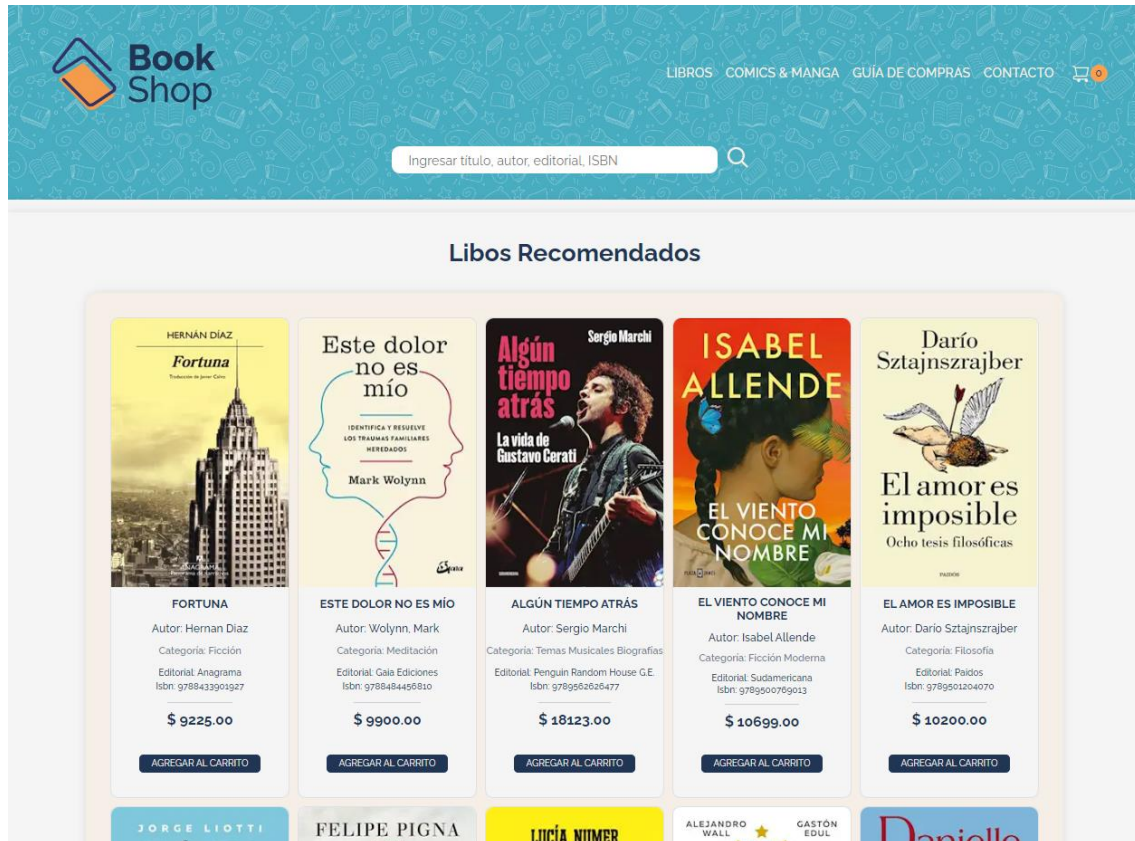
Book Shop

LIBROS COMICS & MANGA GUÍA DE COMPRAS CONTACTO 0

Ingresar título, autor, editorial, ISBN

Libos Recomendados

HERNÁN DÍAZ
Fortuna
Traducción de Javier Calvo
ANAGRAMA

FORTUNA
Autor: Hernan Diaz
Categoría: Ficción
Editorial: Anagrama
Isbn: 9788433901927
$ 9225.00
AGREGAR AL CARRITO

Este dolor no es mío
IDENTIFICA Y RESUELVE LOS TRAUMAS FAMILIARES HEREDADOS
Mark Wolynn
Gaia

ESTE DOLOR NO ES MÍO
Autor: Wolynn, Mark
Categoría: Meditación
Editorial: Gaia Ediciones
Isbn: 9788484456810
$ 9900.00
AGREGAR AL CARRITO

Sergio Marchi
Algún tiempo atrás
La vida de Gustavo Cerati

ALGÚN TIEMPO ATRÁS
Autor: Sergio Marchi
Categoría: Temas Musicales Biografías
Editorial: Penguin Random House G.E.
Isbn: 9789502626477
$ 18123.00
AGREGAR AL CARRITO

ISABEL ALLENDE
EL VIENTO CONOCE MI NOMBRE

EL VIENTO CONOCE MI NOMBRE
Autor: Isabel Allende
Categoría: Ficción Moderna
Editorial: Sudamericana
Isbn: 9789500769013
$ 10699.00
AGREGAR AL CARRITO

Darío Sztajnszrajber
El amor es imposible
Ocho tesis filosóficas
PAIDÓS

EL AMOR ES IMPOSIBLE
Autor: Dario Sztajnszrajber
Categoría: Filosofía
Editorial: Paidos
Isbn: 9789501204070
$ 10200.00
AGREGAR AL CARRITO

JORGE LIOTTI
FELIPE PIGNA
LUCÍA NUMER
ALEJANDRO WALL GASTÓN EDUL
Danielle